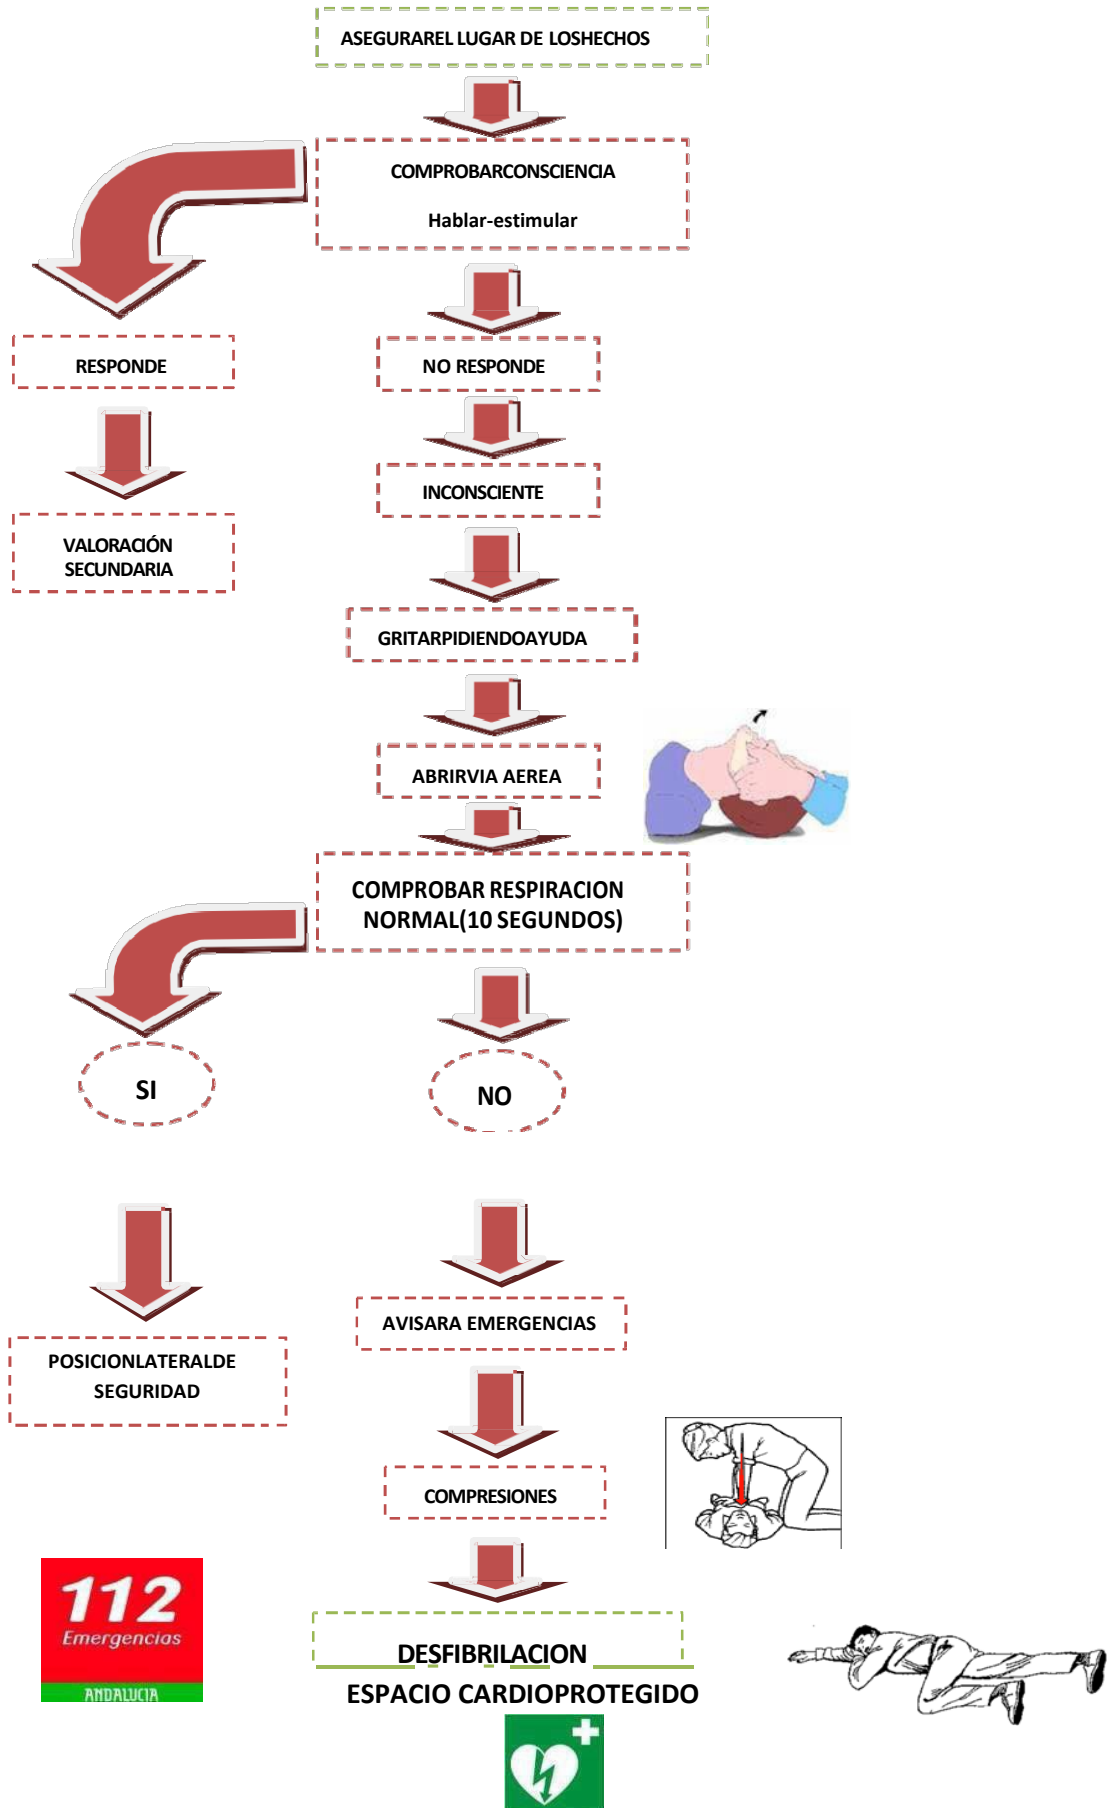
ASEGURAREL LUGAR DE LOSHECHOS

COMPROBARCONSCIENCIA

Hablar-estimular

RESPONDE

NO RESPONDE

VALORACIÓN SECUNDARIA

INCONSCIENTE

GRITARPIDIENDOAYUDA

ABRIRVIA AEREA

COMPROBAR RESPIRACION NORMAL(10 SEGUNDOS)

SI

NO

AVISARA EMERGENCIAS

POSICIONLATERALDE SEGURIDAD

COMPRESIONES

112 Emergencias ANDALUCIA

DESFIBRILACION

ESPACIO CARDIOPROTEGIDO